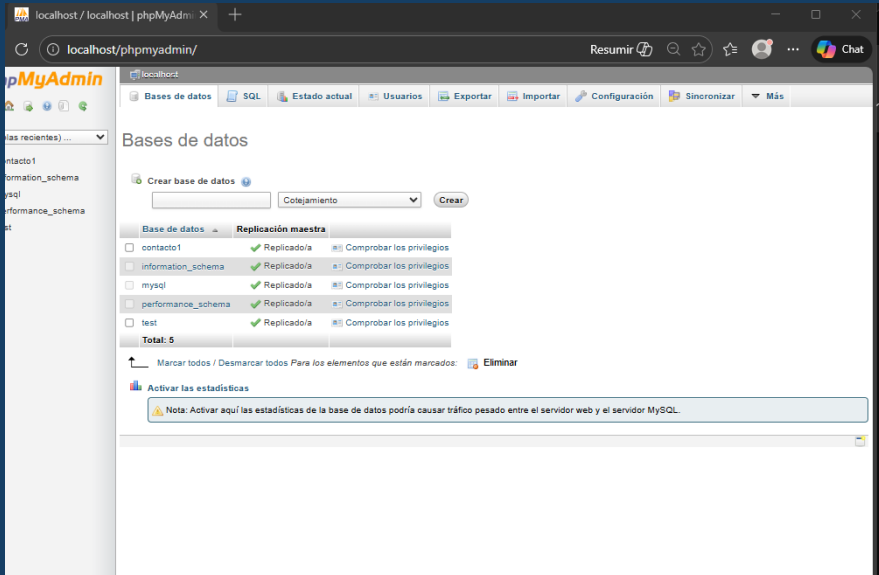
localhost / localhost | phpMyAdm

localhost/phpmyadmin/

Resumir

Chat

phpMyAdmin

(las recientes) ...

contacto1
formation_schema
mysql
erformance_schema
st

localhost

Bases de datos | SQL | Estado actual | Usuarios | Exportar | Importar | Configuración | Sincronizar | Más

Bases de datos

Crear base de datos

Cotejamiento

Crear

| Base de datos | Replicación maestra | |
|---|---|---|
| contacto1 | Replicado/a | Comprobar los privilegios |
| information_schema | Replicado/a | Comprobar los privilegios |
| mysql | Replicado/a | Comprobar los privilegios |
| performance_schema | Replicado/a | Comprobar los privilegios |
| test | Replicado/a | Comprobar los privilegios |
| Total: 5 | | |

Marcar todos / Desmarcar todos Para los elementos que están marcados: Eliminar

Activar las estadísticas

Nota: Activar aquí las estadísticas de la base de datos podría causar tráfico pesado entre el servidor web y el servidor MySQL.